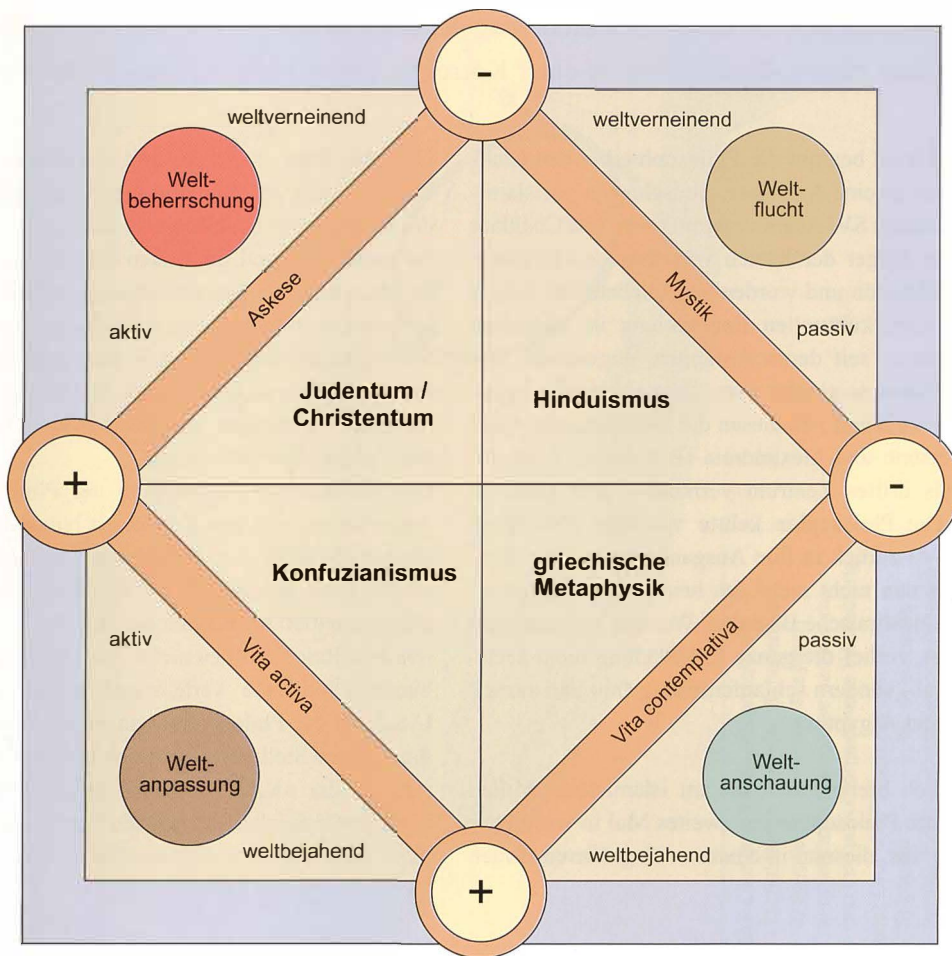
-

weltverneinend

weltverneinend

Weltbeherrschung

Weltflucht

Askese

Mystik

aktiv

passiv

Judentum / Christentum

Hinduismus

+

-

Konfuzianismus

griechische Metaphysik

aktiv

passiv

Vita activa

Vita contemplativa

Weltanpassung

Weltanschauung

weltbejahend

weltbejahend

+